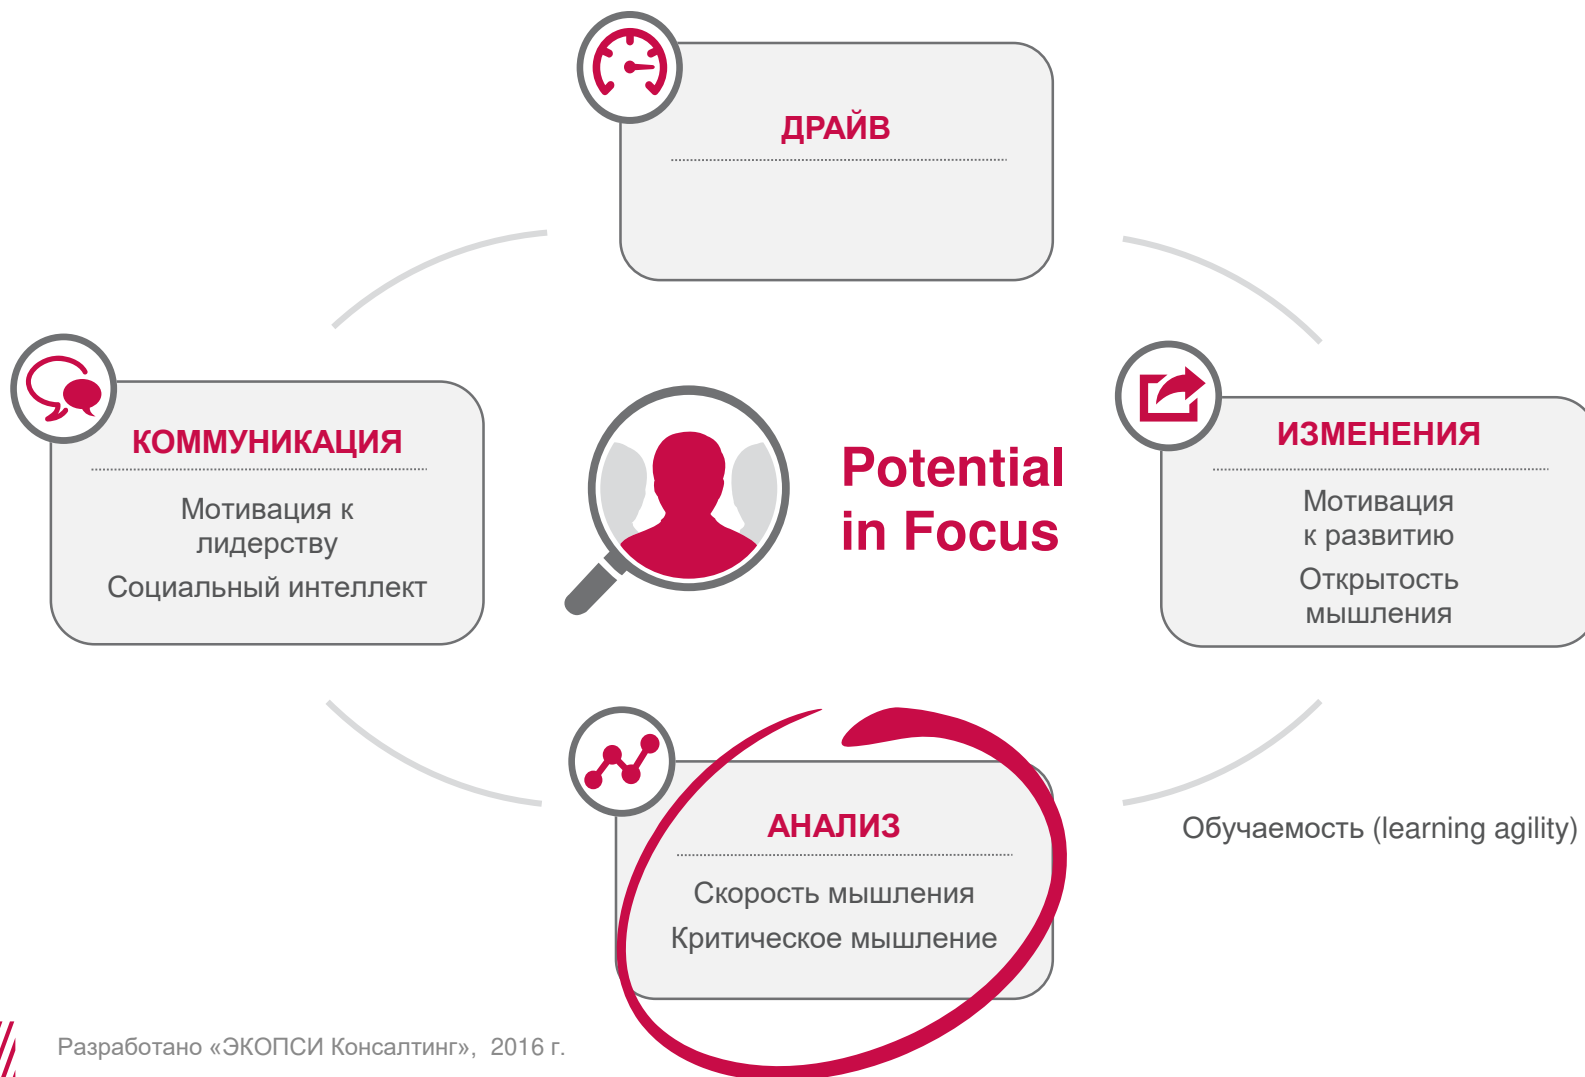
ДРАЙВ

КОММУНИКАЦИЯ

Мотивация к лидерству

Социальный интеллект

Potential in Focus

ИЗМЕНЕНИЯ

Мотивация к развитию

Открытость мышления

АНАЛИЗ

Скорость мышления

Критическое мышление

Обучаемость (learning agility)

Разработано «ЭКОПСИ Консалтинг», 2016 г.